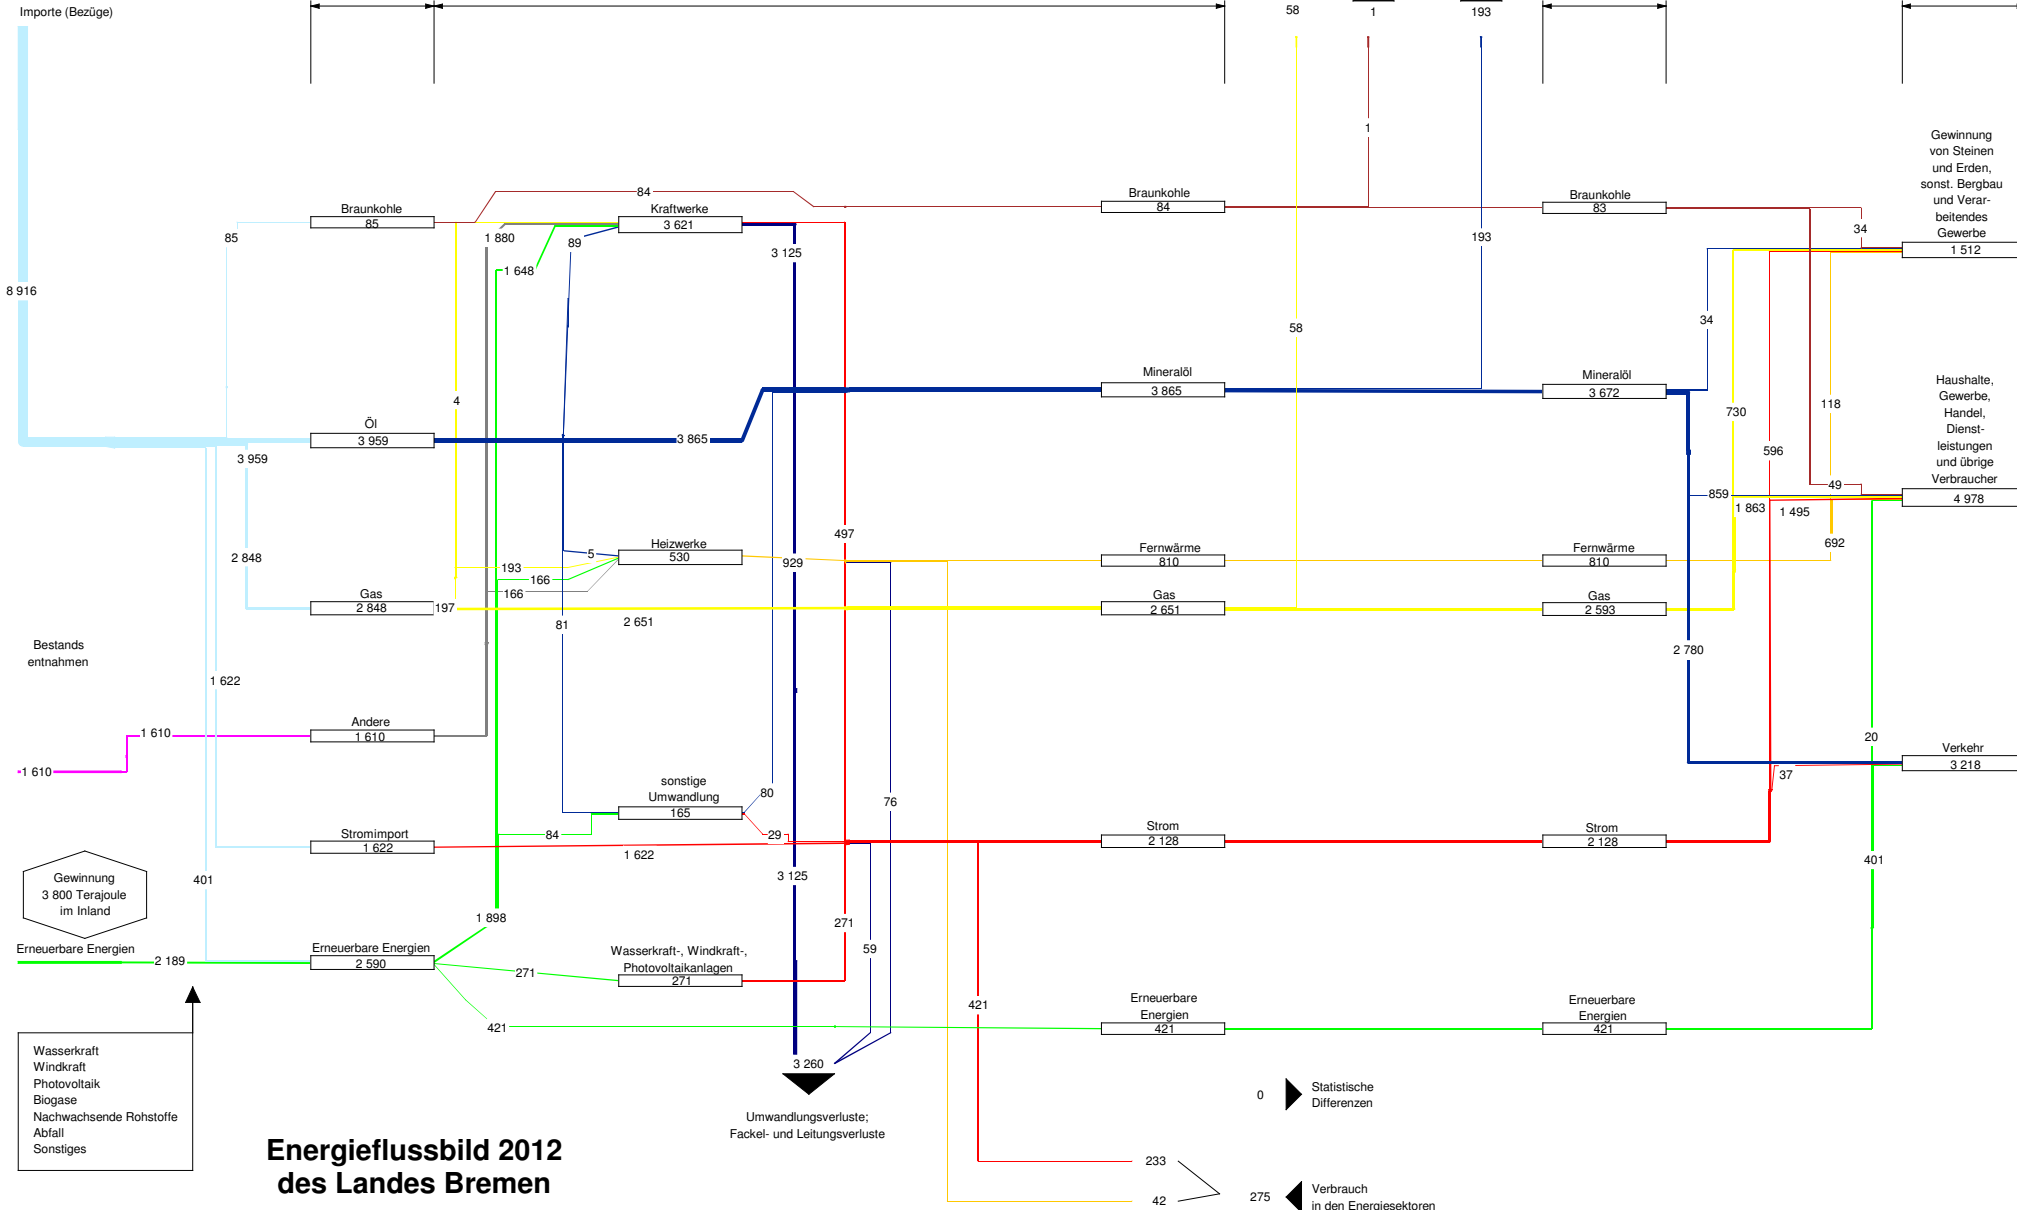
Importe (Bezüge)

58
1
193

8 916

Braunkohle
85

85

84

Kraftwerke
3 621

1 880
89
1 648
3 125

Braunkohle
84

1

193

Braunkohle
83

34

Gewinnung von Steinen und Erden, sonst. Bergbau und Verarbeitendes Gewerbe
1 512

34

58

Mineralöl
3 865

Mineralöl
3 672

Öl
3 959

3 865

3 959

4

730
118
596

Haushalte, Gewerbe, Handel, Dienstleistungen und übrige Verbraucher
4 978

49
859
1 863
1 495

497

2 848

Heizwerke
530

5
193
166
166
929

Fernwärme
810

Fernwärme
810

692

Gas
2 848

197

Gas
2 651

Gas
2 593

81
2 651

2 780

Bestands entnahmen

1 622

Andere
1 610

1 610

1 610

sonstige Umwandlung
165

80

76

20

Verkehr
3 218

37

Stromimport
1 622

84
29

Strom
2 128

Strom
2 128

1 622

Gewinnung
3 800 Terajoule
im Inland

401

3 125

401

1 898

271

Erneuerbare Energien
2 189

Erneuerbare Energien
2 590

Wasserkraft-, Windkraft-, Photovoltaikanlagen
271

271

59

421

421

Erneuerbare Energien
421

Erneuerbare Energien
421

Wasserkraft
Windkraft
Photovoltaik
Biogase
Nachwachsende Rohstoffe
Abfall
Sonstiges

3 260

Umwandlungsverluste;
Fackel- und Leitungsverluste

0
Statistische Differenzen

Energieflussbild 2012
des Landes Bremen

233
42
275
Verbrauch
in den Energiesektoren